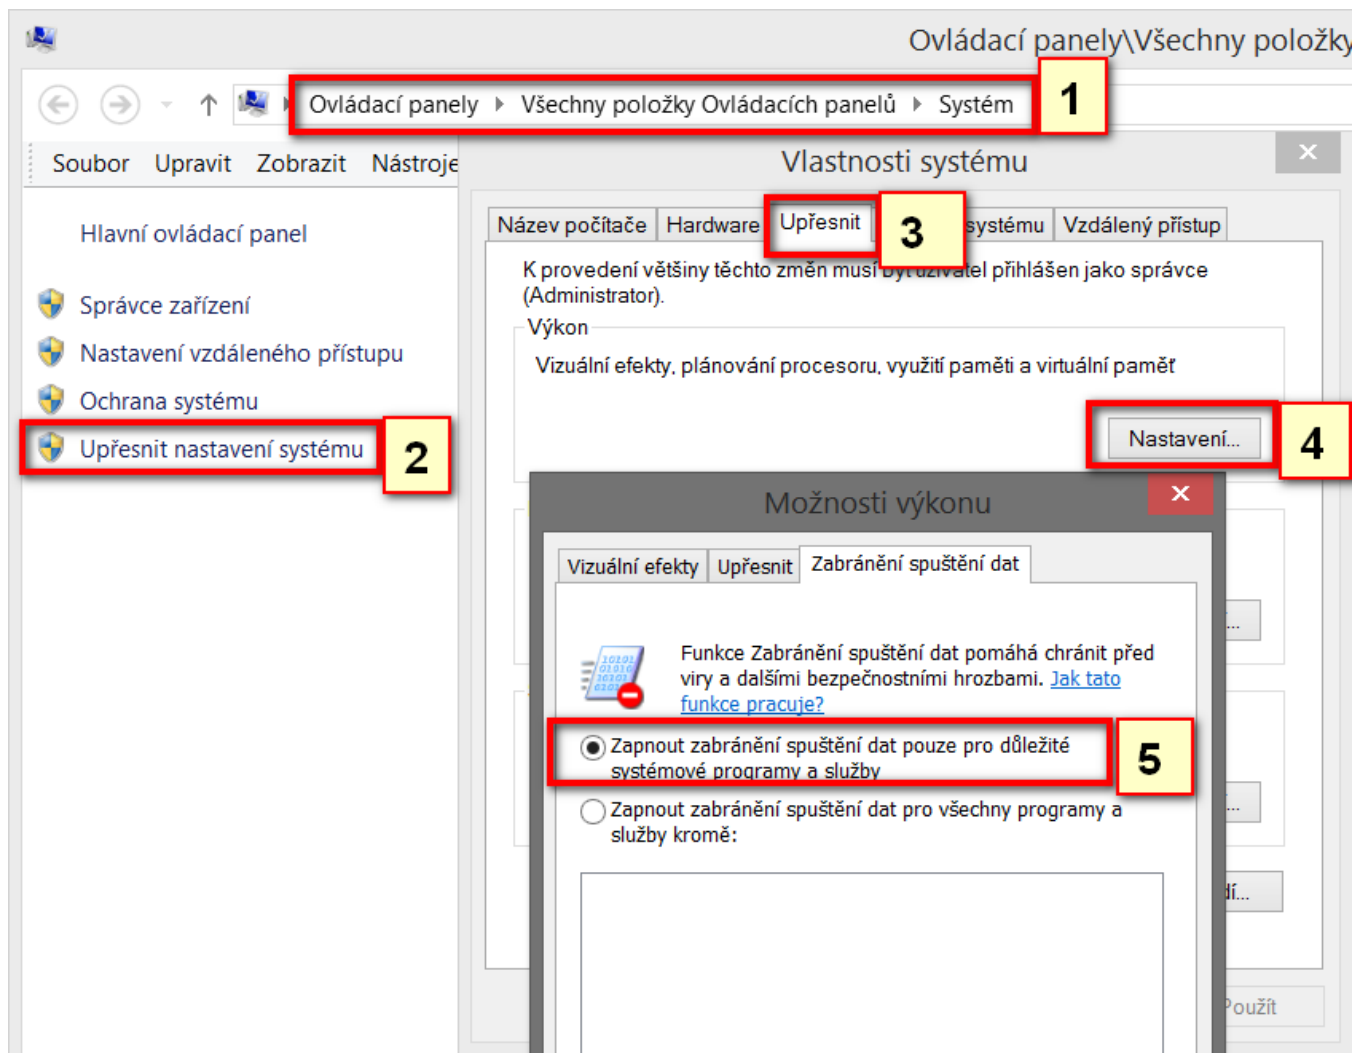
Ovládací panely\Všechny položky

Ovládací panely ▸ Všechny položky Ovládacích panelů ▸ Systém

1

Soubor Upravit Zobrazit Nástroje

Hlavní ovládací panel

Správce zařízení

Nastavení vzdáleného přístupu

Ochrana systému

Upřesnit nastavení systému

2

Vlastnosti systému

×

Název počítače | Hardware | Upřesnit | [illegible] systému | Vzdálený přístup

3

K provedení většiny těchto změn musí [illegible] uživatel přihlášen jako správce (Administrator).

Výkon

Vizuální efekty, plánování procesoru, využití paměti a virtuální paměť

Nastavení...

4

Možnosti výkonu

×

Vizuální efekty | Upřesnit | Zabránění spuštění dat

Funkce Zabránění spuštění dat pomáhá chránit před viry a dalšími bezpečnostními hrozbami. Jak tato funkce pracuje?

Zapnout zabránění spuštění dat pouze pro důležité systémové programy a služby

5

Zapnout zabránění spuštění dat pro všechny programy a služby kromě:

...

...

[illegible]í...

Použít